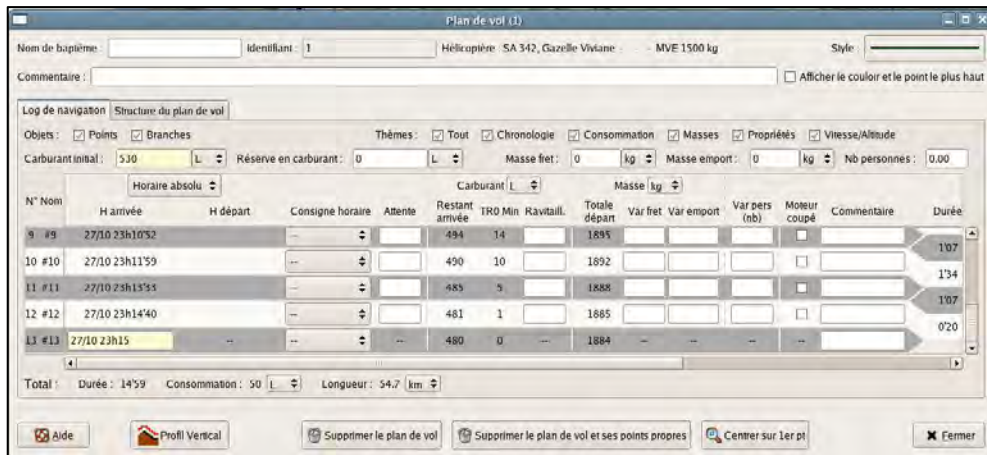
Plan de vol (1)

Nom de baptême : Identifiant : 1 Hélicoptère SA 342, Gazelle Viviane - MVE 1500 kg Style :

Commentaire : Afficher le couloir et le point le plus haut

Log de navigation | Structure du plan de vol

Objets : Points Branches Thèmes : Tout Chronologie Consommation Masses Propriétés Vitesse/Altitude

Carburant initial : 530 L Réserve en carburant : 0 L Masse fret : 0 kg Masse emport : 0 kg Nb personnes : 0.00

Horaire absolu Carburant L Masse kg

| N° Nom | H arrivée | H départ | Consigne horaire | Attente | Restant arrivée | TR0 Min | Ravitaill. | Totale départ | Var fret | Var emport | Var pers (nb) | Moteur coupé | Commentaire | Durée |
|---|---|---|---|---|---|---|---|---|---|---|---|---|---|---|
| 9 #9 | 27/10 23h10'52 | | -- | | 494 | 14 | | 1895 | | | | | | 1'07 |
| 10 #10 | 27/10 23h11'59 | | -- | | 490 | 10 | | 1892 | | | | | | 1'34 |
| 11 #11 | 27/10 23h13'33 | | -- | | 485 | 5 | | 1888 | | | | | | 1'07 |
| 12 #12 | 27/10 23h14'40 | | -- | | 481 | 1 | | 1885 | | | | | | 0'20 |
| 13 #13 | 27/10 23h15 | -- | -- | -- | 480 | 0 | -- | 1884 | -- | -- | -- | -- | | |

Total : Durée : 14'59 Consommation : 50 L Longueur : 54.7 km

Aide | Profil Vertical | Supprimer le plan de vol | Supprimer le plan de vol et ses points propres | Centrer sur 1er pt | Fermer